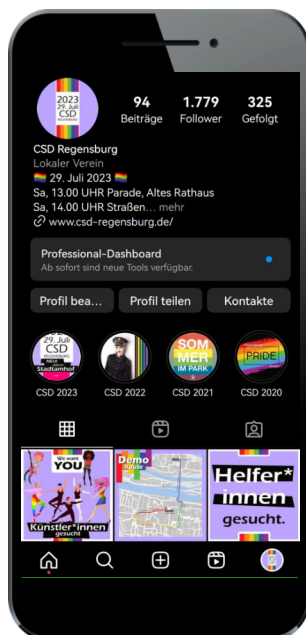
2023
29. Juli
CSD
REGENSBURG

94 Beiträge
1.779 Follower
325 Gefolgt

CSD Regensburg
Lokaler Verein
🏳️‍🌈 29. Juli 2023 🏳️‍🌈
Sa, 13.00 UHR Parade, Altes Rathaus
Sa, 14.00 UHR Straßen... mehr
www.csd-regensburg.de/

Professional-Dashboard
Ab sofort sind neue Tools verfügbar.

Profil bea...
Profil teilen
Kontakte

2023 29. Juli CSD NEU Stadtamhof
CSD 2023
CSD 2022
SOM MER IM PARK
CSD 2021
PRIDE
CSD 2020

We want YOU
Künstler*innen gesucht
Demo Route
Helfer* innen gesucht.